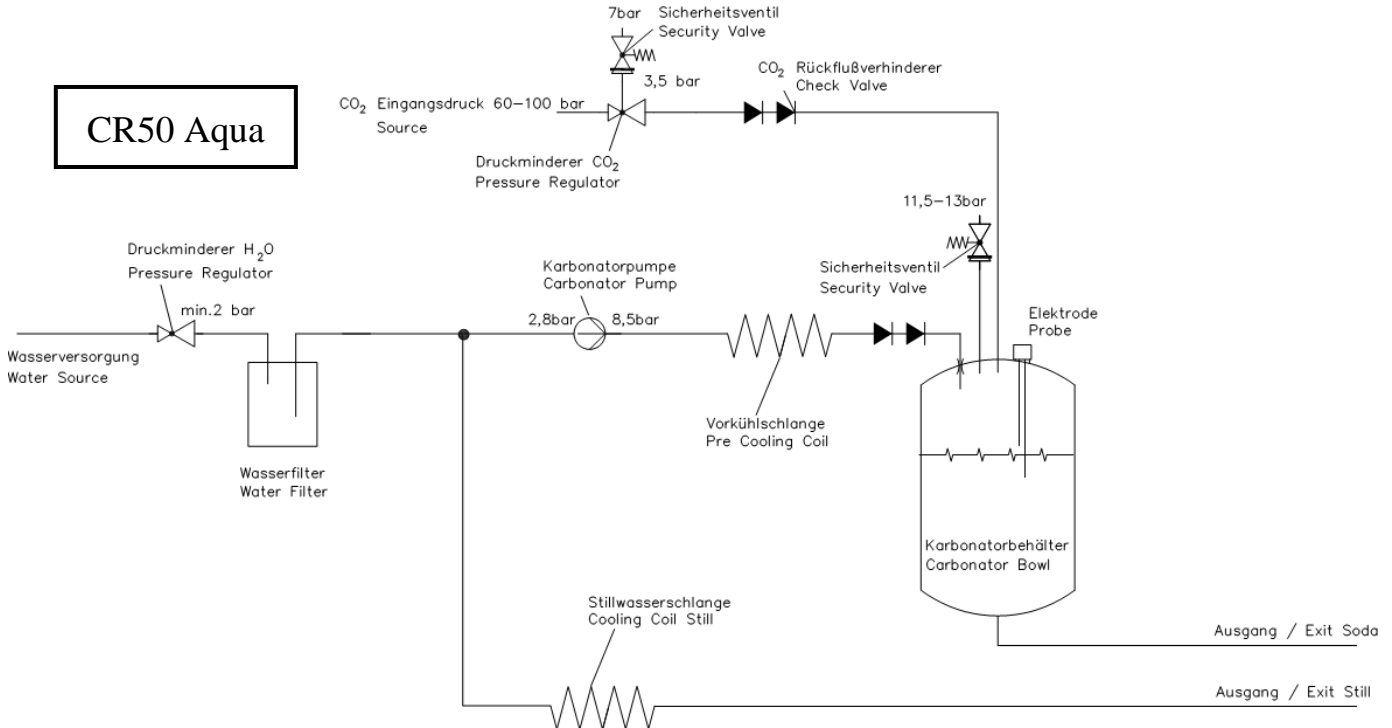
CR50 Aqua

7bar Sicherheitsventil
Security Valve

3,5 bar

$CO_2$ Eingangsdruck 60–100 bar
Source

Druckminderer $CO_2$
Pressure Regulator

$CO_2$ Rückflußverhinderer
Check Valve

11,5–13bar

Sicherheitsventil
Security Valve

Druckminderer $H_2O$
Pressure Regulator

min.2 bar

Wasserversorgung
Water Source

Wasserfilter
Water Filter

Karbonatorpumpe
Carbonator Pump

2,8bar 8,5bar

Vorkühlschlange
Pre Cooling Coil

Elektrode
Probe

Karbonatorbehälter
Carbonator Bowl

Stillwasserschlange
Cooling Coil Still

Ausgang / Exit Soda

Ausgang / Exit Still